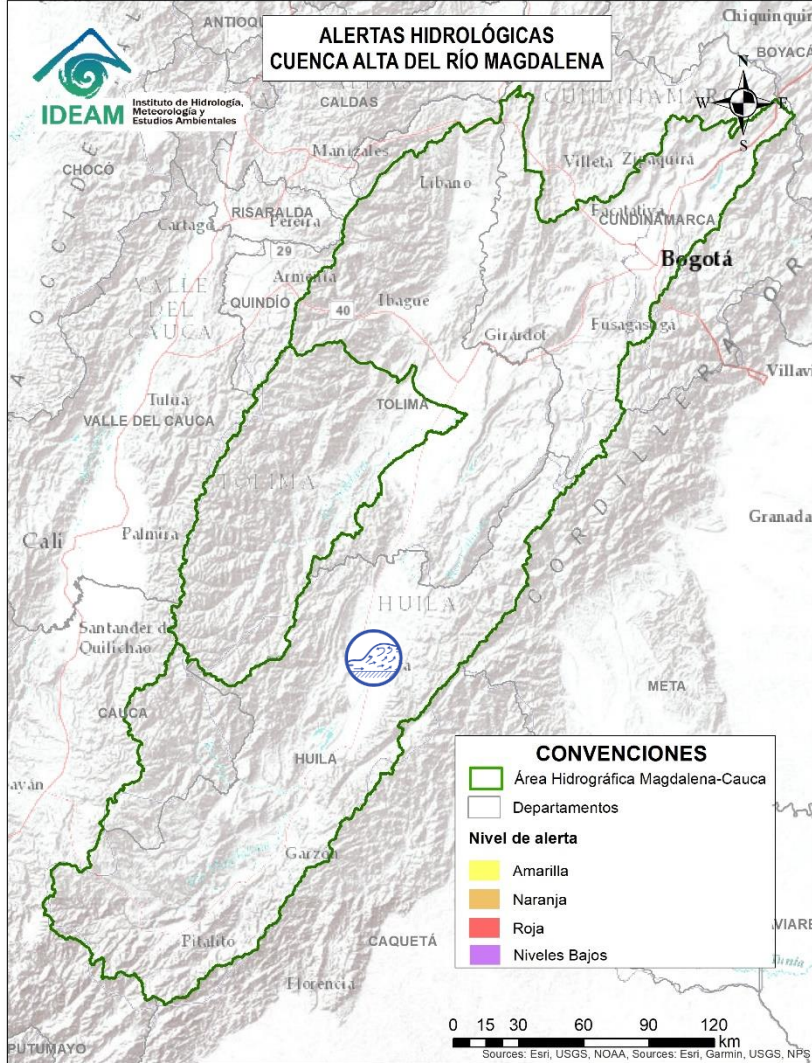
ALERTAS HIDROLÓGICAS
CUENCA ALTA DEL RÍO MAGDALENA

IDEAM Instituto de Hidrología, Meteorología y Estudios Ambientales

ANTIOQ
Chiquinquirá
BOYACÁ
CALDAS
CUNDINAMAR
N
W
E
S
CHOCÓ
Manizales
Villeta
Zipaquirá
Líbano
OCCIDENTAL
RISARALDA
Pereira
Cartago
Facatativá
CUNDINAMARCA
Bogotá
29
Armenia
VALLE DEL CAUCA
QUINDÍO
Ibagué
40
Girardot
Fusagasugá
CORDILLERA OR
Villavi
Tuluá
TOLIMA
VALLE DEL CAUCA
TOLIMA
Granada
Palmira
Cali
HUILA
Santander de Quilichao
META
CAUCA
HUILA
ayán
Garzón
Pitalito
CAQUETÁ
Florencia
VIARE
PUTUMAYO

CONVENCIONES
Área Hidrográfica Magdalena-Cauca
Departamentos
Nivel de alerta
Amarilla
Naranja
Roja
Niveles Bajos

0 15 30 60 90 120 km
Sources: Esri, USGS, NOAA, Sources: Esri, Garmin, USGS, NPS